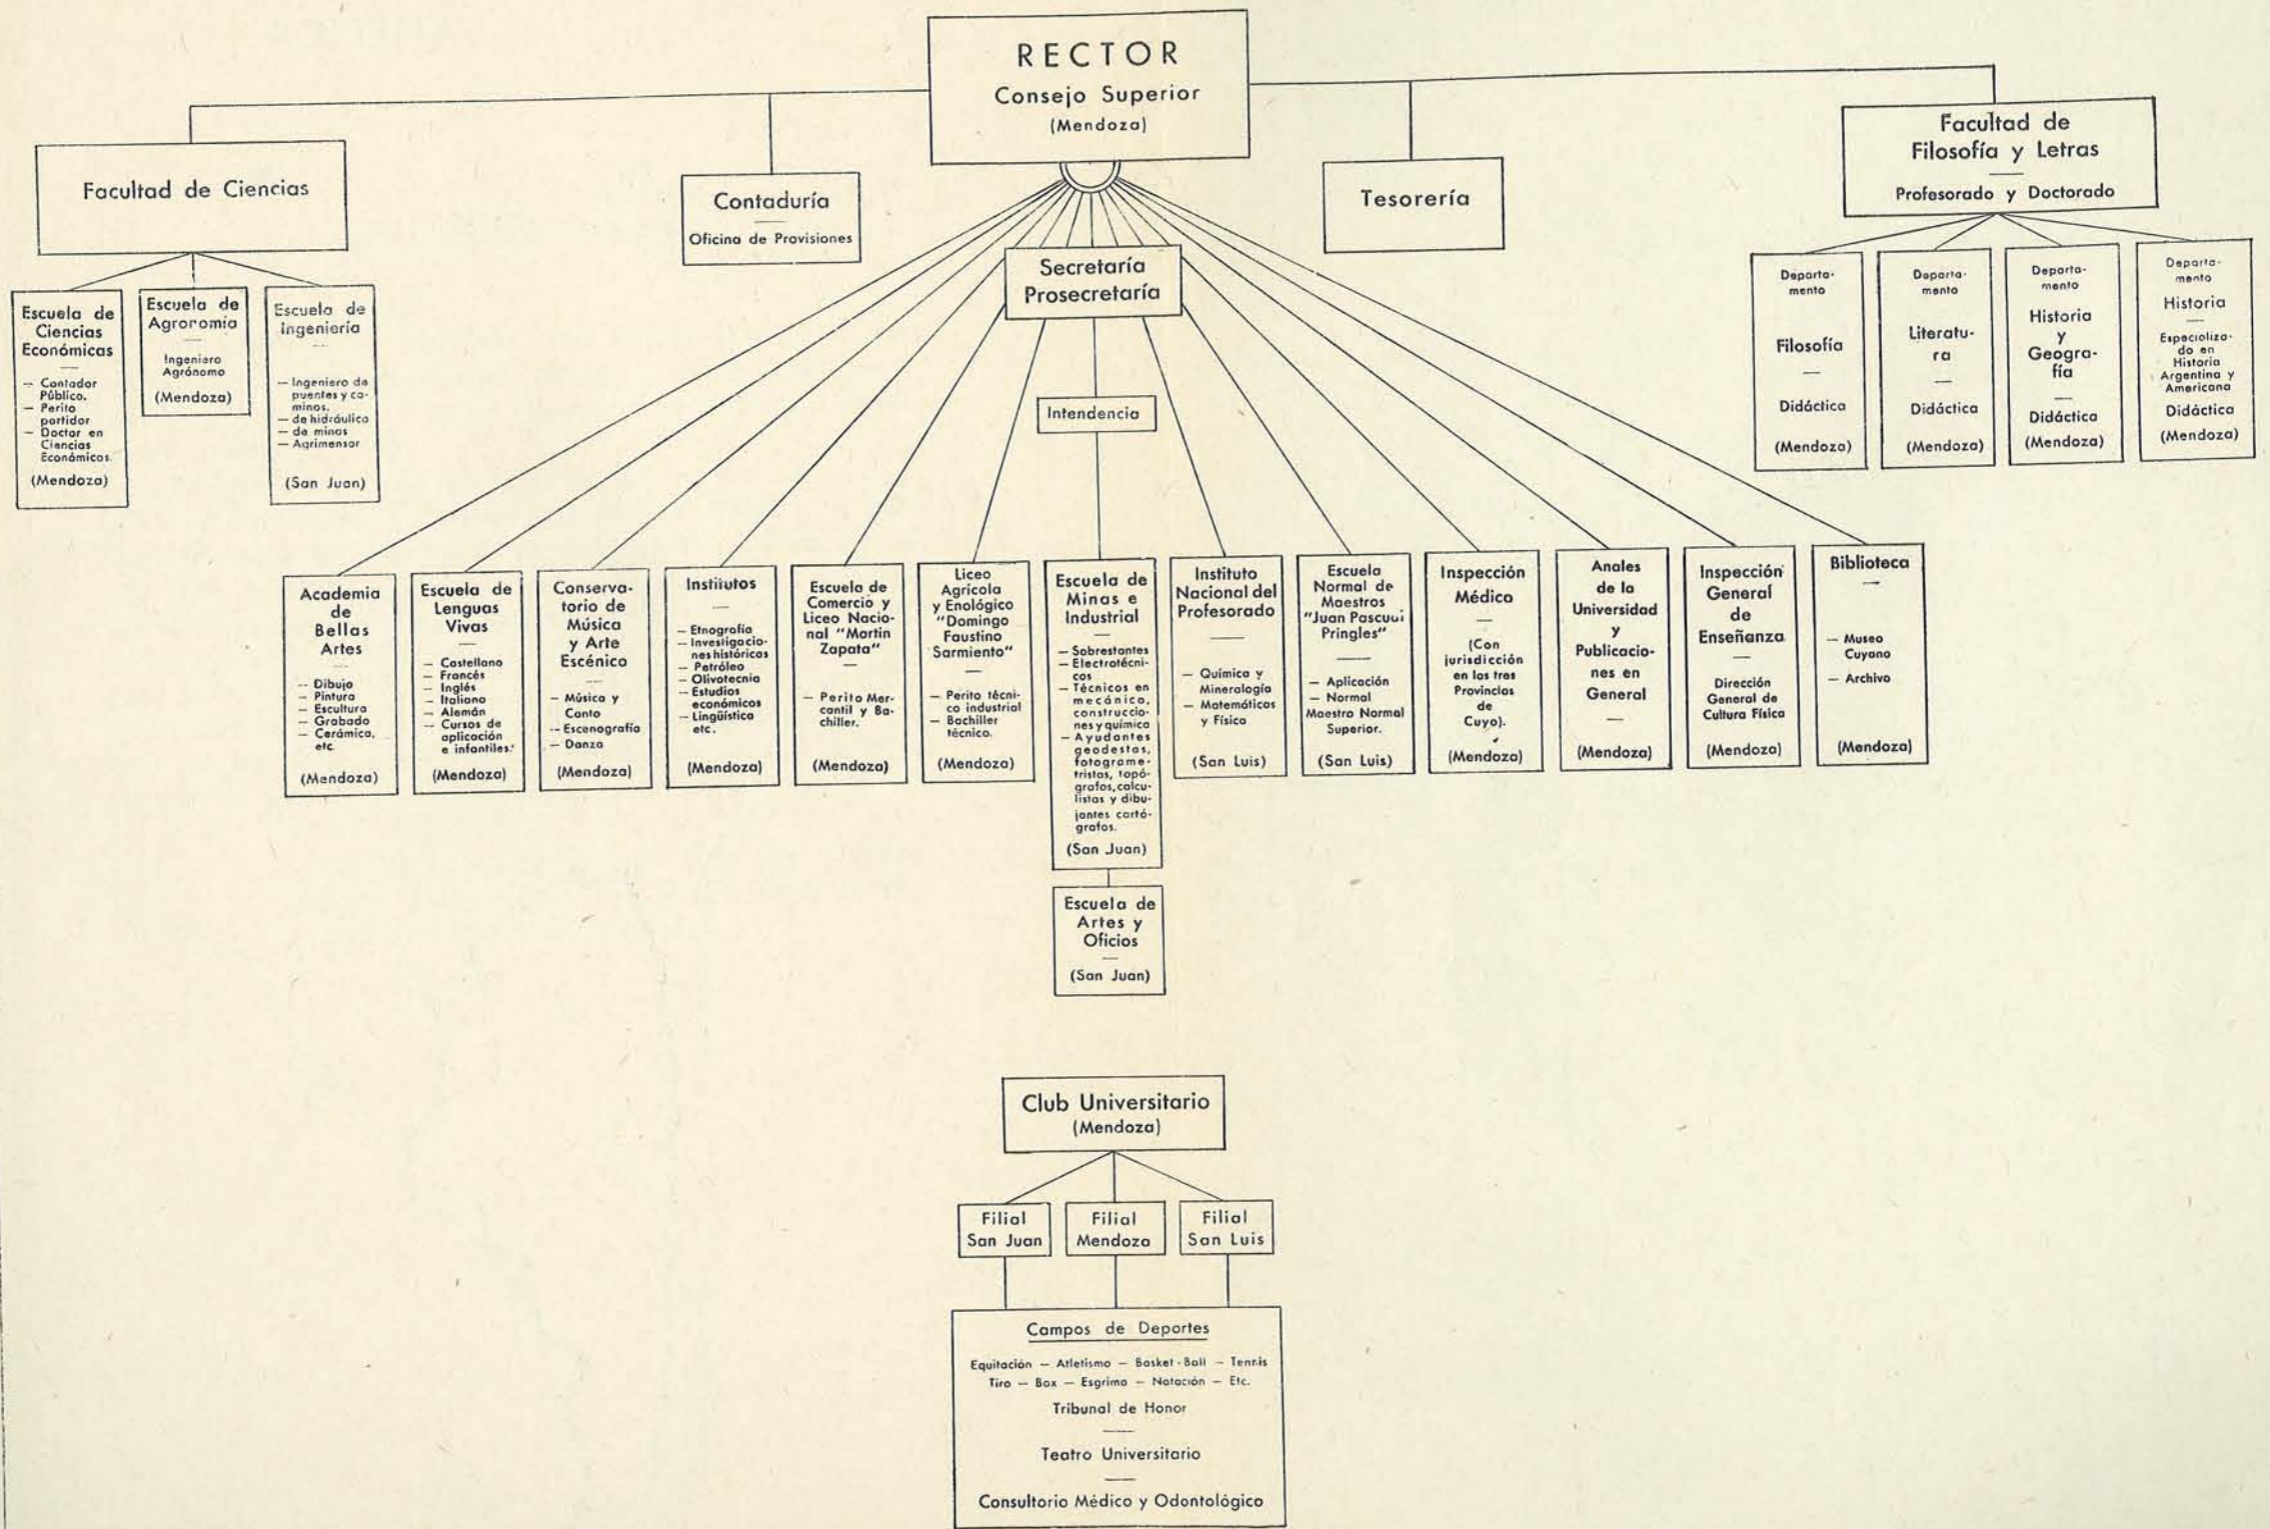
RECTOR
Consejo Superior
(Mendoza)

Facultad de Ciencias

Contaduría
Oficina de Provisiones

Tesorería

Facultad de Filosofía y Letras
Profesorado y Doctorado

Escuela de Ciencias Económicas
— Contador Público.
— Perito partidor
— Doctor en Ciencias Económicos.
(Mendoza)

Escuela de Agroromía
Ingeniero Agrónomo
(Mendoza)

Escuela de Ingeniería
— Ingeniero de puentes y caminos.
— de hidráulica
— de minas
— Agrimensor
(San Juan)

Secretaría
Prosecretaría

Intendencia

Departamento
Filosofía
—
Didáctica
(Mendoza)

Departamento
Literatura
—
Didáctica
(Mendoza)

Departamento
Historia y Geografía
—
Didáctica
(Mendoza)

Departamento
Historia
—
Especializado en Historia Argentina y Americana
Didáctica
(Mendoza)

Academia de Bellas Artes
— Dibujo
— Pintura
— Escultura
— Grabado
— Cerámica, etc.
(Mendoza)

Escuela de Lenguas Vivas
— Castellano
— Francés
— Inglés
— Italiano
— Alemán
— Cursos de aplicación e infantiles.
(Mendoza)

Conservatorio de Música y Arte Escénico
— Música y Canto
— Escenografía
— Danza
(Mendoza)

Institutos
— Etnografía
— Investigaciones históricas
— Petróleo
— Olivotecnia
— Estudios económicos
— Lingüística etc.
(Mendoza)

Escuela de Comercio y Liceo Nacional "Martin Zapata"
— Perito Mercantil y Bachiller.
(Mendoza)

Liceo Agrícola y Enológico "Domingo Faustino Sarmiento"
— Perito técnico industrial
— Bachiller técnico.
(Mendoza)

Escuela de Minas e Industrial
— Sobrestantes
— Electrotécnicos
— Técnicos en mecánica, construcciones y química
— Ayudantes geodestas, fotogrametristas, topógrafos, calculistas y dibujantes cartógrafos.
(San Juan)

Escuela de Artes y Oficios
(San Juan)

Instituto Nacional del Profesorado
— Química y Mineralogía
— Matemáticas y Física
(San Luis)

Escuela Normal de Maestros "Juan Pascual Pringles"
— Aplicación
— Normal
Maestro Normal Superior.
(San Luis)

Inspección Médica
(Con jurisdicción en las tres Provincias de Cuyo).
(Mendoza)

Anales de la Universidad y Publicaciones en General
(Mendoza)

Inspección General de Enseñanza
Dirección General de Cultura Física
(Mendoza)

Biblioteca
— Museo Cuyano
— Archivo
(Mendoza)

Club Universitario
(Mendoza)

Filial San Juan

Filial Mendoza

Filial San Luis

Campos de Deportes
Equitación — Atletismo — Basket-Ball — Tennis
Tiro — Box — Esgrima — Natación — Etc.
Tribunal de Honor
Teatro Universitario
Consultorio Médico y Odontológico